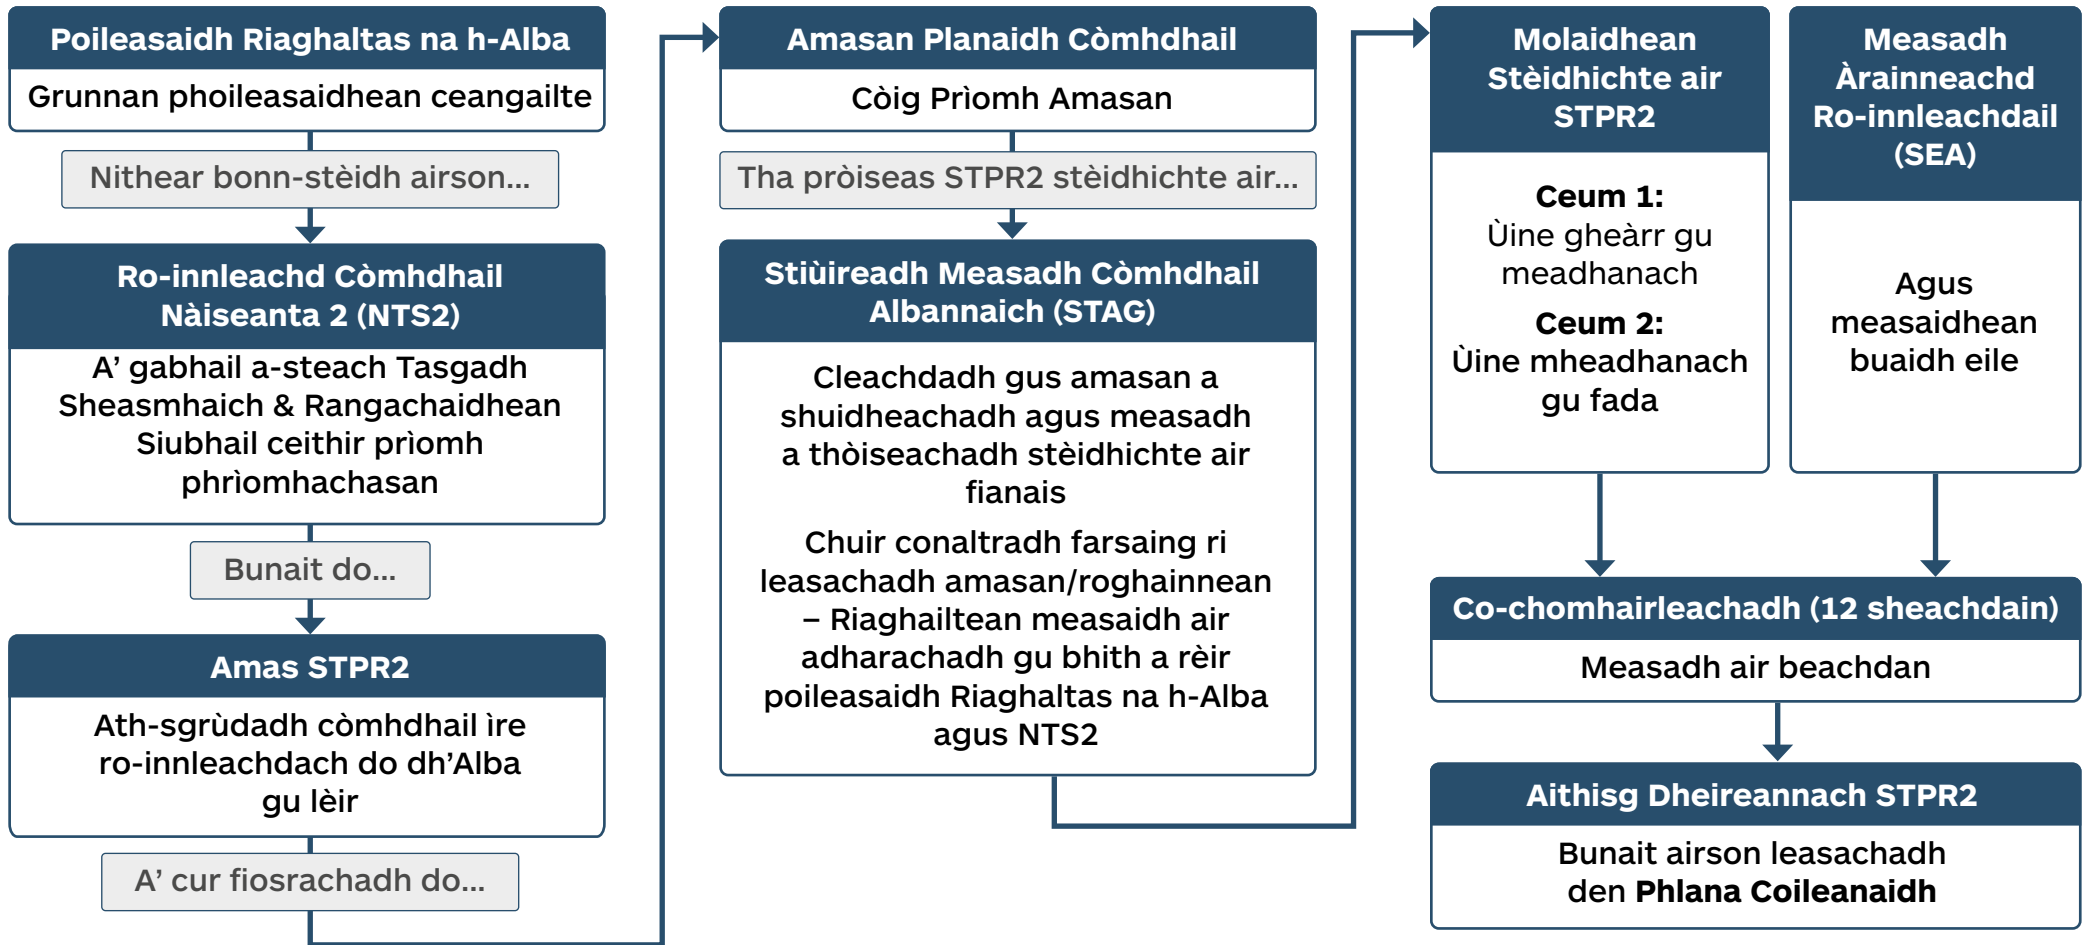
Poileasaidh Riaghaltas na h-Alba
Grunnan phoileasaidhean ceangailte

Nithear bonn-stèidh airson...

Ro-innleachd Còmhdhail Nàiseanta 2 (NTS2)
A' gabhail a-steach Tasgadh Sheasmhaich & Rangachaidhean Siubhail ceithir prìomh phrìomhachasan

Bunait do...

Amas STPR2
Ath-sgrùdadh còmhdhail ìre ro-innleachdach do dh'Alba gu lèir

A' cur fiosrachadh do...

Amasan Planaidh Còmhdhail
Còig Prìomh Amasan

Tha pròiseas STPR2 stèidhichte air...

Stiùireadh Measadh Còmhdhail Albannaich (STAG)
Cleachdadh gus amasan a shuidheachadh agus measadh a thòiseachadh stèidhichte air fianais

Chuir conaltradh farsaing ri leasachadh amasan/roghainnean – Riaghailtean measaidh air adharachadh gu bhith a rèir poileasaidh Riaghaltas na h-Alba agus NTS2

Molaidhean Stèidhichte air STPR2
Ceum 1: Ùine ghearr gu meadhanach
Ceum 2: Ùine mheadhanach gu fada

Measadh Àrainneachd Ro-innleachdail (SEA)
Agus measaidhean buaidh eile

Co-chomhairleachadh (12 sheachdain)
Measadh air beachdan

Aithisg Dheireannach STPR2
Bunait airson leasachadh den Phlana Coileanaidh